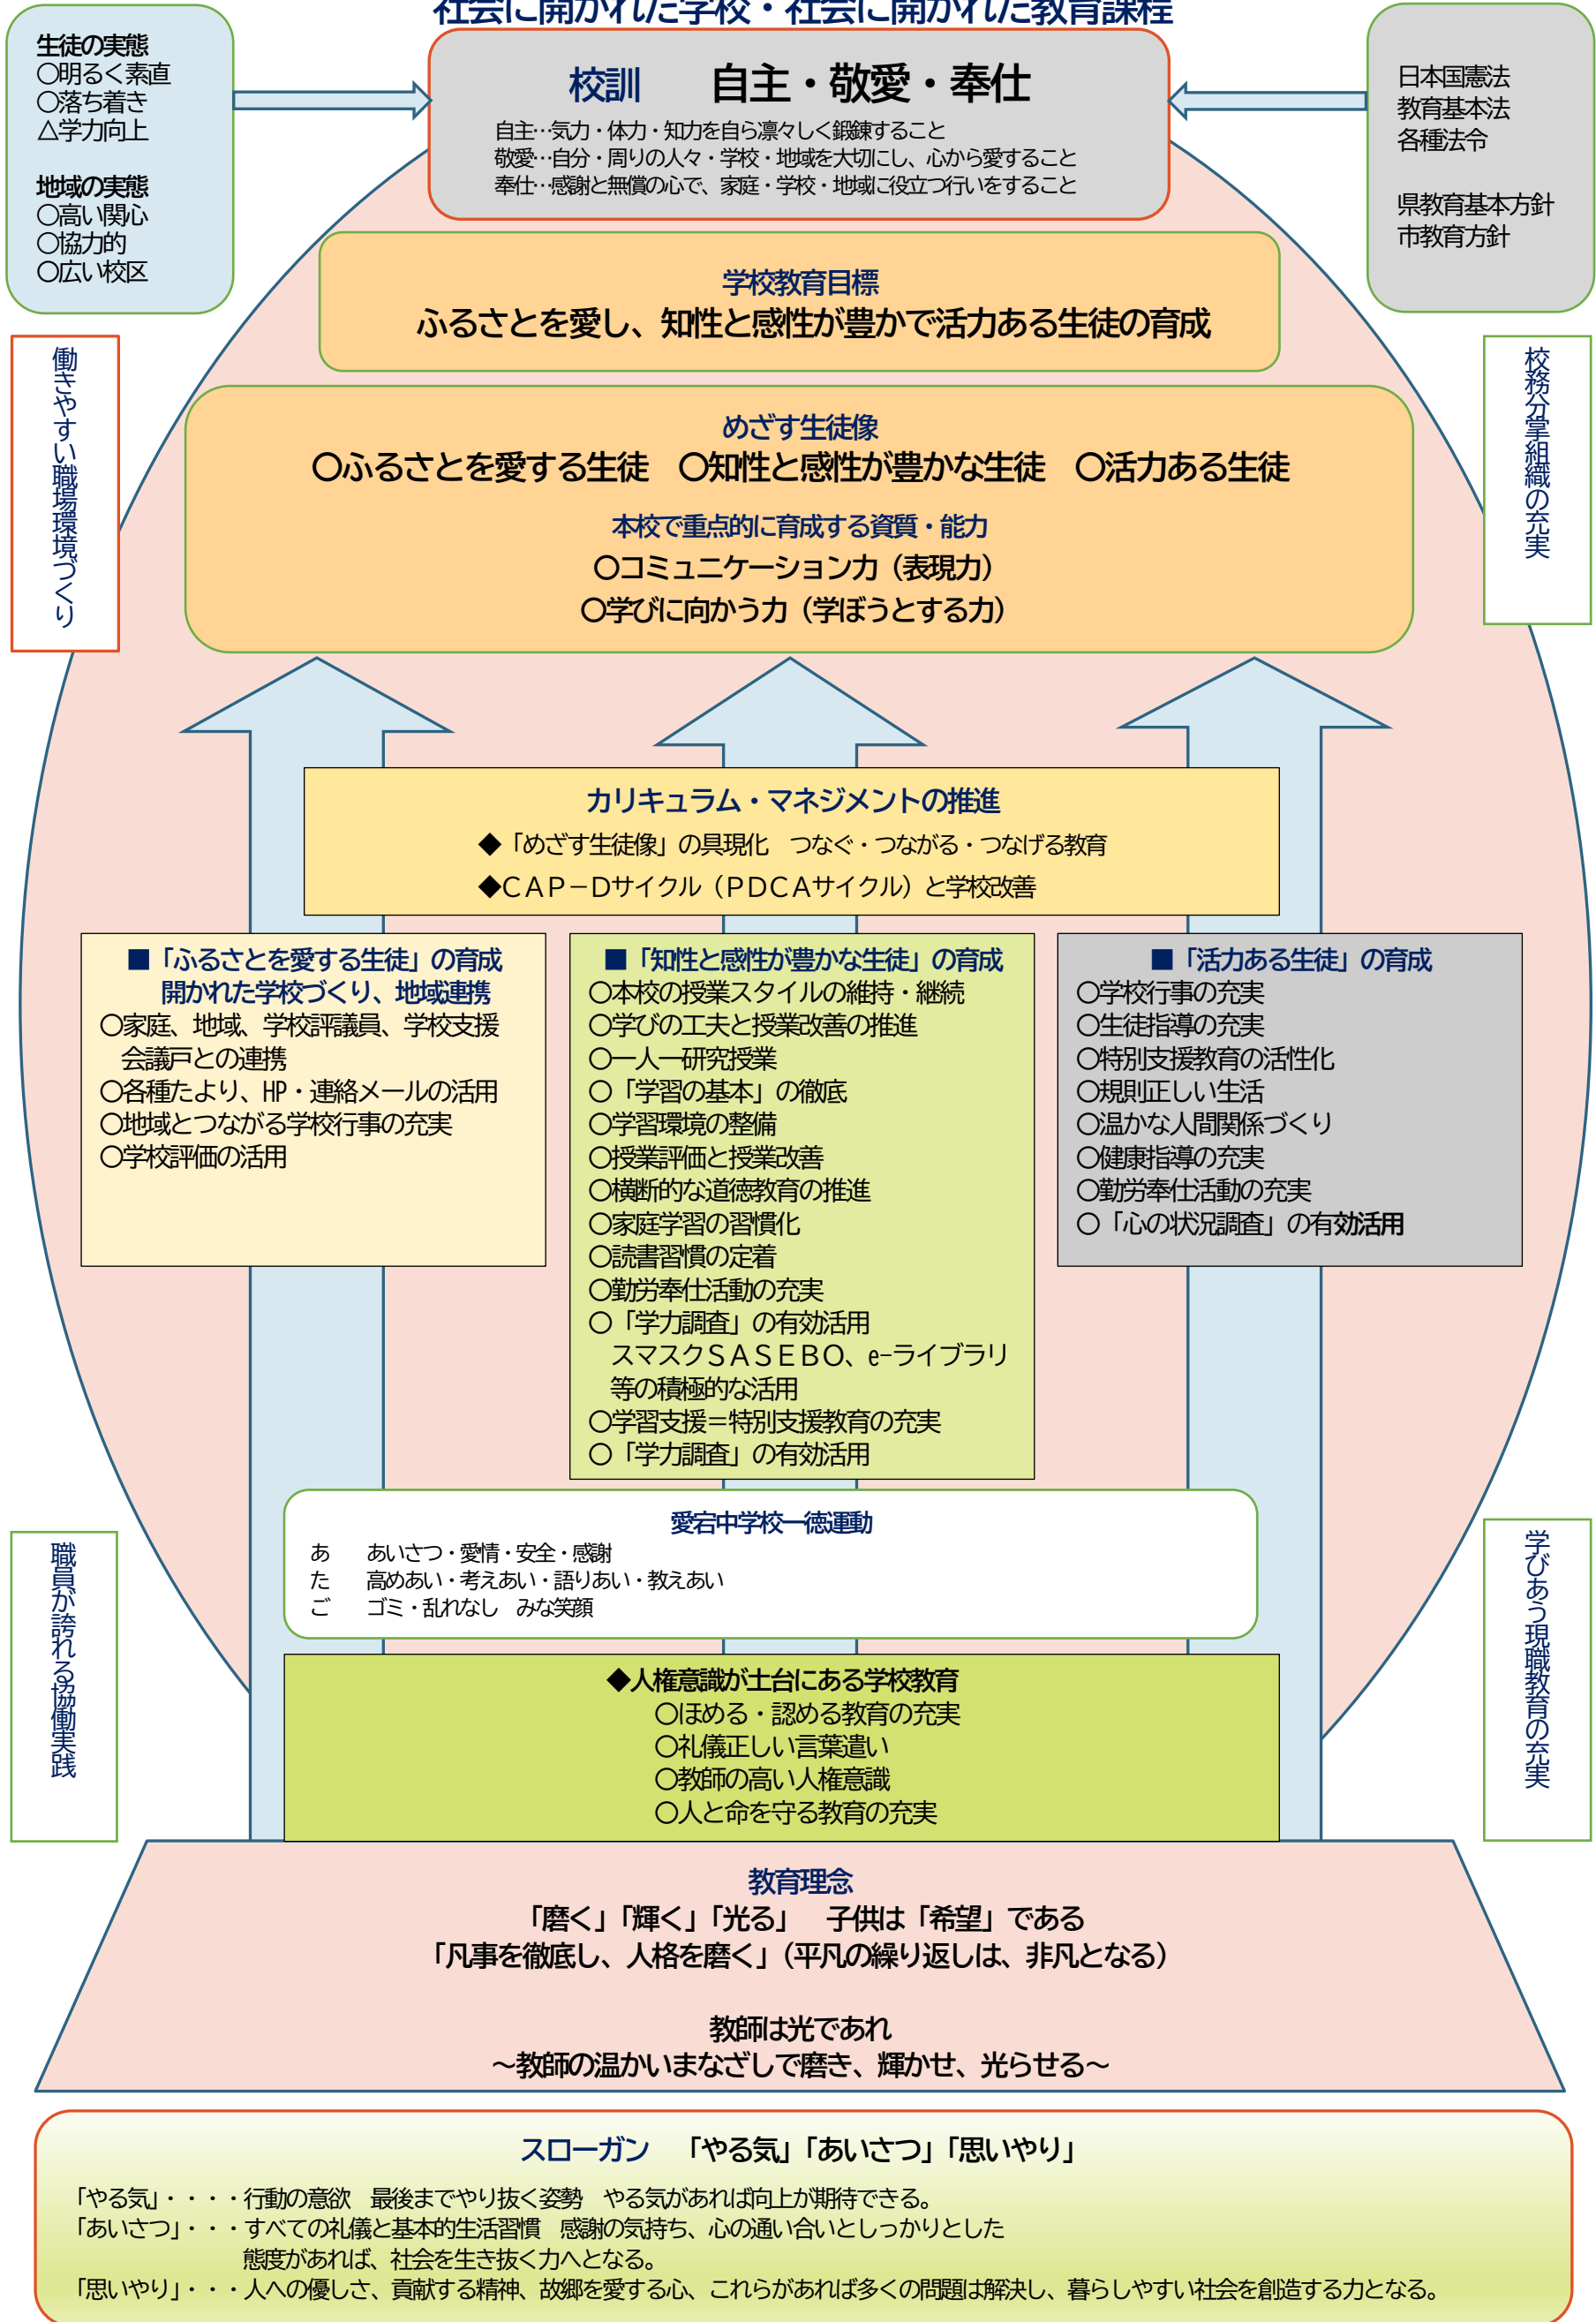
社会に開かれた学校・社会に開かれた教育課程

生徒の実態
〇明るく素直
〇落ち着き
△学力向上

地域の実態
〇高い関心
〇協力的
〇広い校区

校訓　自主・敬愛・奉仕
自主‥気力・体力・知力を自ら凛々しく鍛錬すること
敬愛‥自分・周りの人々・学校・地域を大切にし、心から愛すること
奉仕‥感謝と無償の心で、家庭・学校・地域に役立つ行いをすること

日本国憲法
教育基本法
各種法令

県教育基本方針
市教育方針

学校教育目標
ふるさとを愛し、知性と感性が豊かで活力ある生徒の育成

働きやすい職場環境づくり

校務分掌組織の充実

めざす生徒像
〇ふるさとを愛する生徒　〇知性と感性が豊かな生徒　〇活力ある生徒
本校で重点的に育成する資質・能力
〇コミュニケーション力（表現力）
〇学びに向かう力（学ぼうとする力）

カリキュラム・マネジメントの推進
◆「めざす生徒像」の具現化　つなぐ・つながる・つなげる教育
◆CAP－Dサイクル（PDCAサイクル）と学校改善

■「ふるさとを愛する生徒」の育成
開かれた学校づくり、地域連携
〇家庭、地域、学校評議員、学校支援会議戸との連携
〇各種たより、HP・連絡メールの活用
〇地域とつながる学校行事の充実
〇学校評価の活用

■「知性と感性が豊かな生徒」の育成
〇本校の授業スタイルの維持・継続
〇学びの工夫と授業改善の推進
〇一人一研究授業
〇「学習の基本」の徹底
〇学習環境の整備
〇授業評価と授業改善
〇横断的な道徳教育の推進
〇家庭学習の習慣化
〇読書習慣の定着
〇勤労奉仕活動の充実
〇「学力調査」の有効活用
スマスクＳＡＳＥＢＯ、e-ライブラリ等の積極的な活用
〇学習支援＝特別支援教育の充実
〇「学力調査」の有効活用

■「活力ある生徒」の育成
〇学校行事の充実
〇生徒指導の充実
〇特別支援教育の活性化
〇規則正しい生活
〇温かな人間関係づくり
〇健康指導の充実
〇勤労奉仕活動の充実
〇「心の状況調査」の有効活用

愛宕中学校一徳運動
あ　あいさつ・愛情・安全・感謝
た　高めあい・考えあい・語りあい・教えあい
ご　ゴミ・乱れなし　みな笑顔

職員が誇れる協働実践

学びあう現職教育の充実

◆人権意識が土台にある学校教育
〇ほめる・認める教育の充実
〇礼儀正しい言葉遣い
〇教師の高い人権意識
〇人と命を守る教育の充実

教育理念
「磨く」「輝く」「光る」　子供は「希望」である
「凡事を徹底し、人格を磨く」（平凡の繰り返しは、非凡となる）

教師は光であれ
～教師の温かいまなざしで磨き、輝かせ、光らせる～

スローガン　「やる気」「あいさつ」「思いやり」
「やる気」・・・・行動の意欲　最後までやり抜く姿勢　やる気があれば向上が期待できる。
「あいさつ」・・・すべての礼儀と基本的生活習慣　感謝の気持ち、心の通い合いとしっかりとした態度があれば、社会を生き抜く力へとなる。
「思いやり」・・・人への優しさ、貢献する精神、故郷を愛する心、これらがあれば多くの問題は解決し、暮らしやすい社会を創造する力となる。